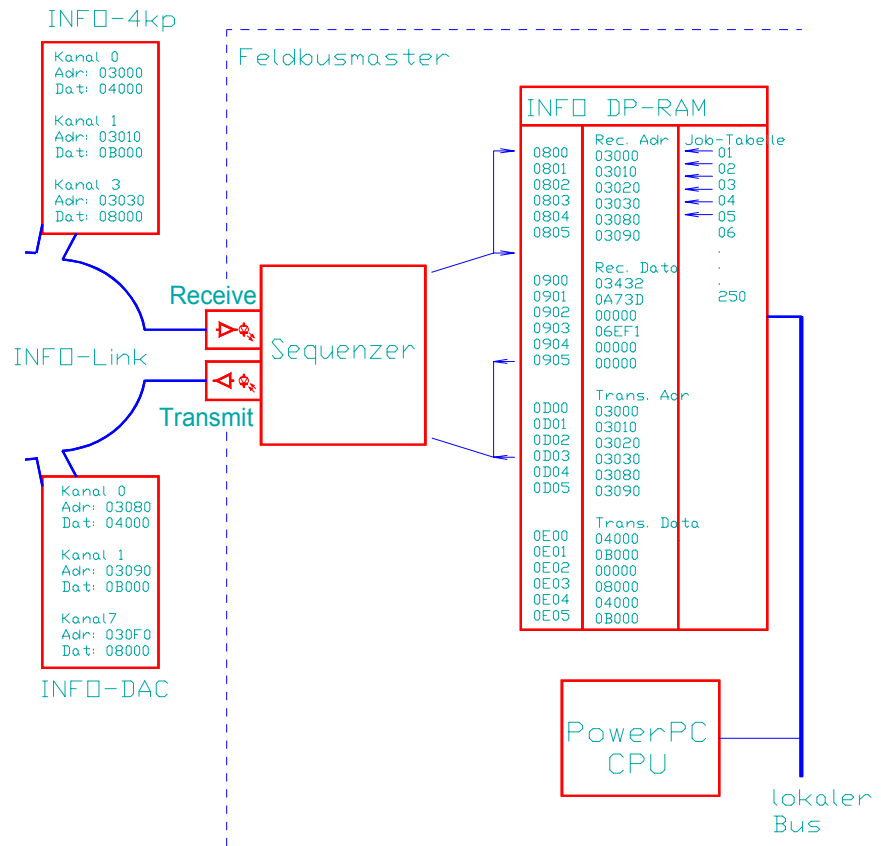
INFO-4kp

Kanal 0
Adr: 03000
Dat: 04000

Kanal 1
Adr: 03010
Dat: 0B000

Kanal 3
Adr: 03030
Dat: 08000

Feldbusmaster

Receive

INFO-Link

Transmit

Sequenzer

Kanal 0
Adr: 03080
Dat: 04000

Kanal 1
Adr: 03090
Dat: 0B000

Kanal7
Adr: 030F0
Dat: 08000

INFO-DAC

INFO DP-RAM

| | | |
|---|---|---|
| 0800 | Rec. Adr 03000 | Job-Tabelle 01 |
| 0801 | 03010 | 02 |
| 0802 | 03020 | 03 |
| 0803 | 03030 | 04 |
| 0804 | 03080 | 05 |
| 0805 | 03090 | 06 |
| | Rec. Data | . |
| 0900 | 03432 | . |
| 0901 | 0A73D | 250 |
| 0902 | 00000 | |
| 0903 | 06EF1 | |
| 0904 | 00000 | |
| 0905 | 00000 | |
| | Trans. Adr | |
| 0D00 | 03000 | |
| 0D01 | 03010 | |
| 0D02 | 03020 | |
| 0D03 | 03030 | |
| 0D04 | 03080 | |
| 0D05 | 03090 | |
| | Trans. Data | |
| 0E00 | 04000 | |
| 0E01 | 0B000 | |
| 0E02 | 00000 | |
| 0E03 | 08000 | |
| 0E04 | 04000 | |
| 0E05 | 0B000 | |

PowerPC CPU

lokaler Bus